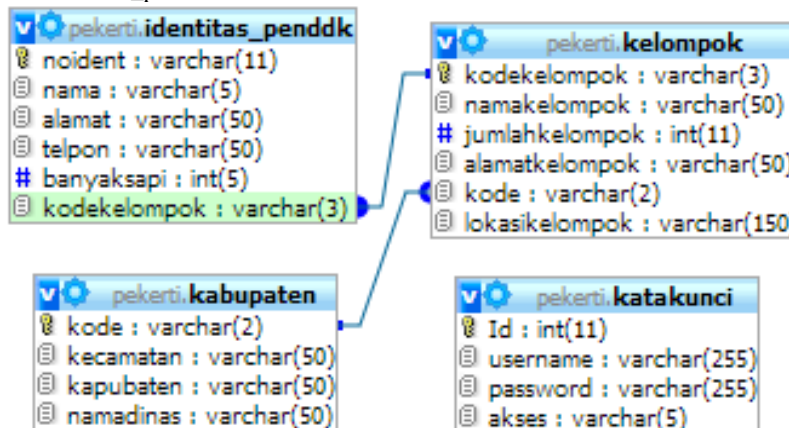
pekerti.identitas_penddk
noident : varchar(11)
nama : varchar(5)
alamat : varchar(50)
telpon : varchar(50)
banyaksapi : int(5)
kodekelompok : varchar(3)

pekerti.kelompok
kodekelompok : varchar(3)
namakelompok : varchar(50)
jumlahkelompok : int(11)
alamatkelompok : varchar(50)
kode : varchar(2)
lokasikelompok : varchar(150

pekerti.kabupaten
kode : varchar(2)
kecamatan : varchar(50)
kapubaten : varchar(50)
namadinas : varchar(50)

pekerti.katakunci
Id : int(11)
username : varchar(255)
password : varchar(255)
akses : varchar(5)